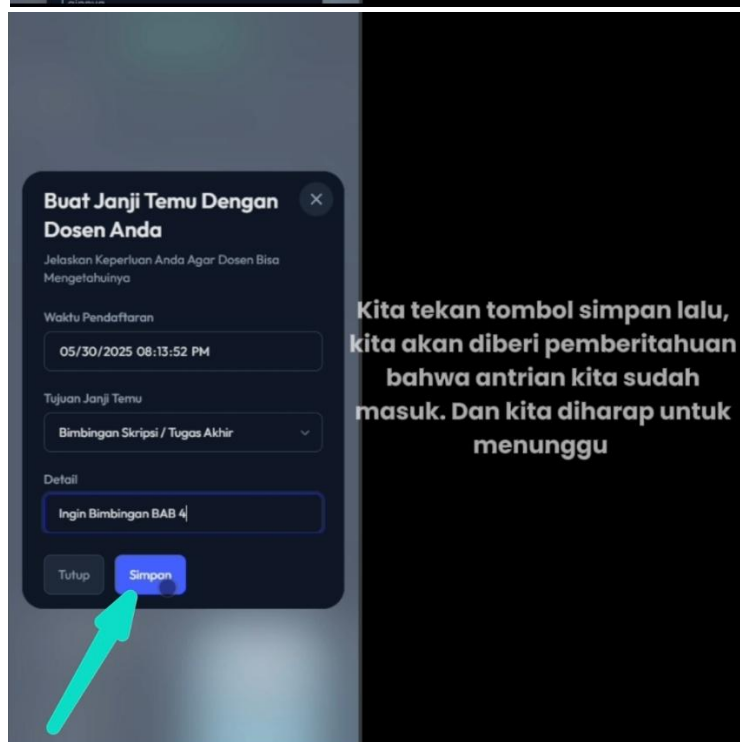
Buat Janji Temu Dengan Dosen Anda

×

Jelaskan Keperluan Anda Agar Dosen Bisa Mengetahuinya

Waktu Pendaftaran

05/30/2025 08:13:52 PM

Tujuan Janji Temu

Bimbingan Skripsi / Tugas Akhir

Detail

Ingin Bimbingan BAB 4

Tutup

Simpan

Kita tekan tombol simpan lalu, kita akan diberi pemberitahuan bahwa antrian kita sudah masuk. Dan kita diharap untuk menunggu